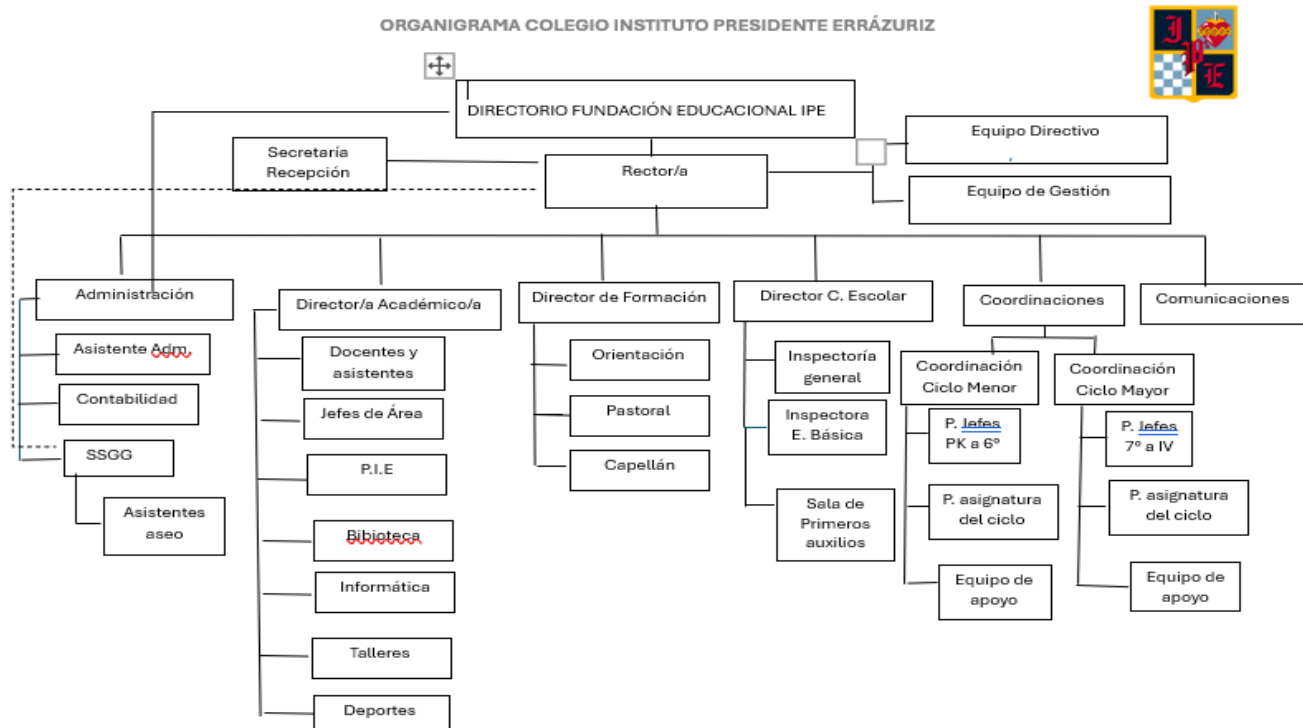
ORGANIGRAMA COLEGIO INSTITUTO PRESIDENTE ERRÁZURIZ

DIRECTORIO FUNDACIÓN EDUCACIONAL IPE

Equipo Directivo

Secretaría Recepción

Rector/a

Equipo de Gestión

Administración

Asistente Adm.

Contabilidad

SSGG

Asistentes aseo

Director/a Académico/a

Docentes y asistentes

Jefes de Área

P.I.E

Biblioteca

Informática

Talleres

Deportes

Director de Formación

Orientación

Pastoral

Capellán

Director C. Escolar

Inspectoría general

Inspectora E. Básica

Sala de Primeros auxilios

Coordinaciones

Coordinación Ciclo Menor

P. Jefes PK a 6°

P. asignatura del ciclo

Equipo de apoyo

Coordinación Ciclo Mayor

P. Jefes 7° a IV

P. asignatura del ciclo

Equipo de apoyo

Comunicaciones